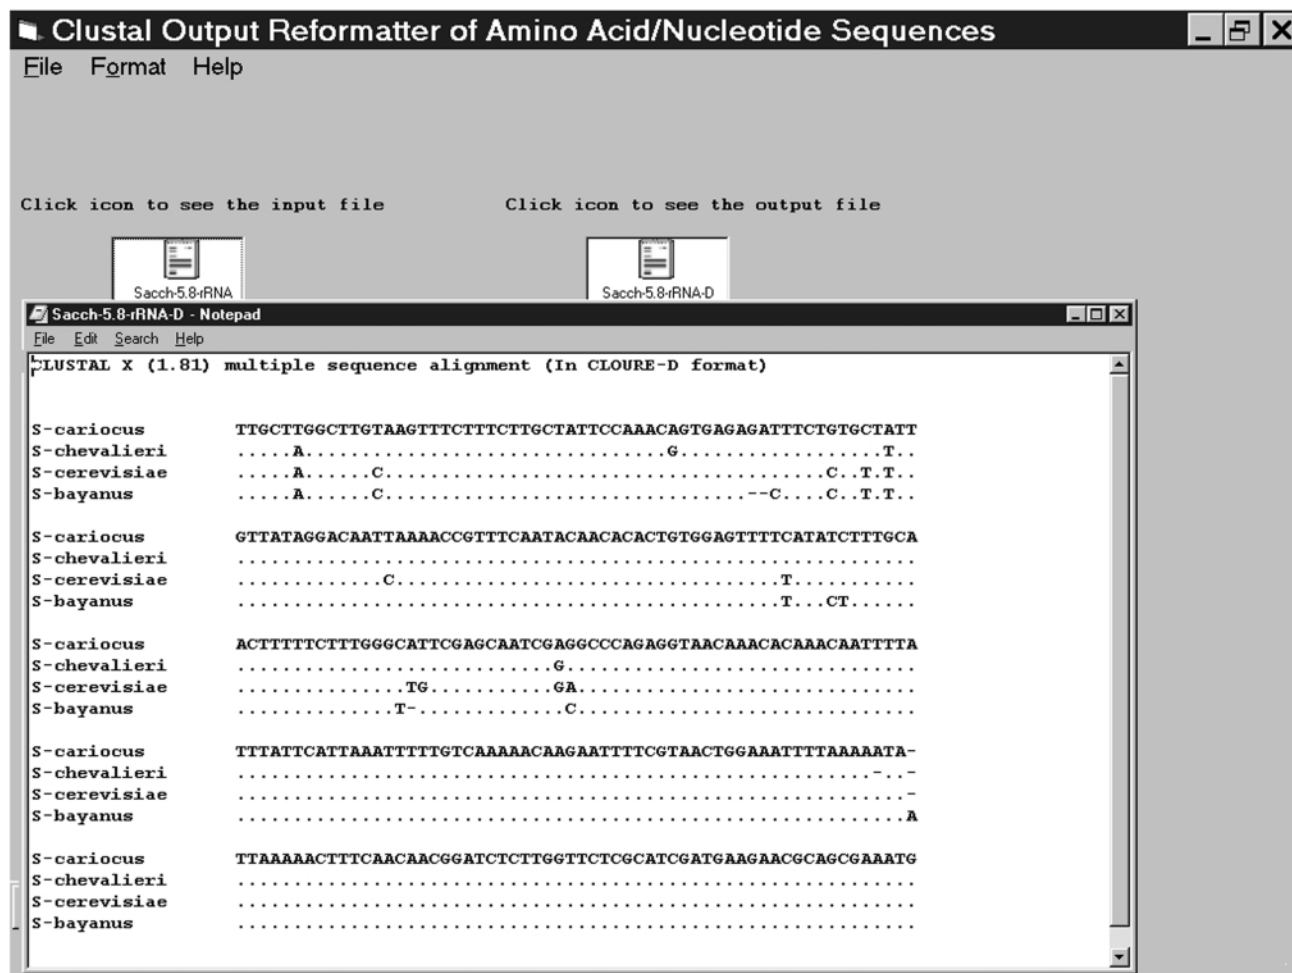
Clustal Output Reformatter of Amino Acid/Nucleotide Sequences

File Format Help

Click icon to see the input file

Click icon to see the output file

Sacch-5.8-rRNA

Sacch-5.8-rRNA-D

Sacch-5.8-rRNA-D - Notepad

File Edit Search Help

CLUSTAL X (1.81) multiple sequence alignment (In CLOURE-D format)

S-cariocus TTGCTTGGCTTGTAAGTTTCTTTCTTGCTATTCCAAACAGTGAGAGATTTCTGTGCTATT
S-chevalieri .....A..............................G.................T..
S-cerevisiae .....A......C...............................C..T.T..
S-bayanus .....A......C..........................--C....C..T.T..

S-cariocus GTTATAGGACAATTAAAACCGTTTCAATACAACACACTGTGGAGTTTTCATATCTTTGCA
S-chevalieri ............................................................
S-cerevisiae .............C...............................T..........
S-bayanus ..............................................T...CT......

S-cariocus ACTTTTTCTTTGGGCATTCGAGCAATCGAGGCCCAGAGGTAACAAACACAAACAATTTTA
S-chevalieri ...........................G................................
S-cerevisiae ...............TG...........GA...............................
S-bayanus ..............T-............C...............................

S-cariocus TTTATTCATTAAATTTTTGTCAAAAACAAGAATTTTCGTAACTGGAAATTTTAAAAATA-
S-chevalieri ..........................................................-.-
S-cerevisiae ...........................................................-
S-bayanus ............................................................A

S-cariocus TTAAAAACTTTCAACAACGGATCTCTTGGTTCTCGCATCGATGAAGAACGCAGCGAAATG
S-chevalieri ............................................................
S-cerevisiae ............................................................
S-bayanus ............................................................